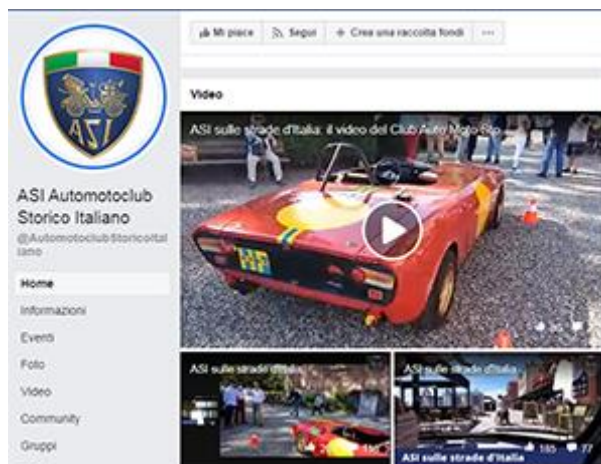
Mi piace
Segui
Crea una raccolta fondi
···

ASI

ASI Automotoclub Storico Italiano
@AutomotoclubStoricoItaliano

Home
Informazioni
Eventi
Foto
Video
Community
Gruppi

Video

ASI sulle strade d'Italia: il video del Club Auto Moto Sto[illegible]

ASI sulle strade d'Italia
ASI sulle strade d'Italia
185
77
ASI sulle strade d'Italia